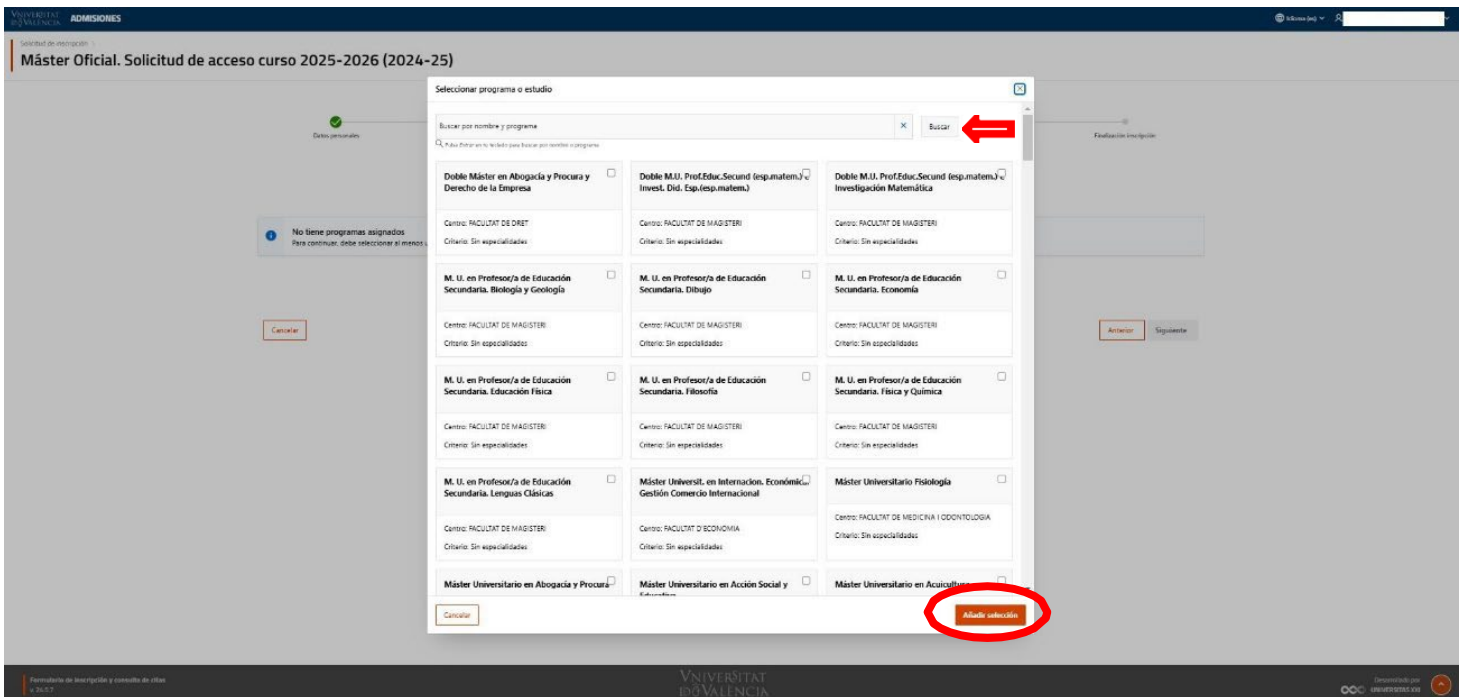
VNIVERSITAT DE VALÈNCIA ADMISIONES

Idioma (es)

Solicitud de inscripción

Máster Oficial. Solicitud de acceso curso 2025-2026 (2024-25)

Datos personales

Finalización inscripción

No tiene programas asignados
Para continuar, debe seleccionar al menos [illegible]

Cancelar

Anterior Siguiente

Seleccionar programa o estudio

Buscar por nombre y programa

Buscar

Pulsa Enter en tu teclado para buscar por nombre o programa

Doble Máster en Abogacía y Procura y Derecho de la Empresa
Centro: FACULTAT DE DRET
Criterio: Sin especialidades

Doble M.U. Prof.Educ.Secund (esp.matem.) Invest. Did. Esp.(esp.matem.)
Centro: FACULTAT DE MAGISTERI
Criterio: Sin especialidades

Doble M.U. Prof.Educ.Secund (esp.matem.) Investigación Matemática
Centro: FACULTAT DE MAGISTERI
Criterio: Sin especialidades

M. U. en Profesor/a de Educación Secundaria. Biología y Geología
Centro: FACULTAT DE MAGISTERI
Criterio: Sin especialidades

M. U. en Profesor/a de Educación Secundaria. Dibujo
Centro: FACULTAT DE MAGISTERI
Criterio: Sin especialidades

M. U. en Profesor/a de Educación Secundaria. Economía
Centro: FACULTAT DE MAGISTERI
Criterio: Sin especialidades

M. U. en Profesor/a de Educación Secundaria. Educación Física
Centro: FACULTAT DE MAGISTERI
Criterio: Sin especialidades

M. U. en Profesor/a de Educación Secundaria. Filosofía
Centro: FACULTAT DE MAGISTERI
Criterio: Sin especialidades

M. U. en Profesor/a de Educación Secundaria. Física y Química
Centro: FACULTAT DE MAGISTERI
Criterio: Sin especialidades

M. U. en Profesor/a de Educación Secundaria. Lenguas Clásicas
Centro: FACULTAT DE MAGISTERI
Criterio: Sin especialidades

Máster Universit. en Internacion. Económic. Gestión Comercio Internacional
Centro: FACULTAT D'ECONOMIA
Criterio: Sin especialidades

Máster Universitario Fisiología
Centro: FACULTAT DE MEDICINA I ODONTOLOGIA
Criterio: Sin especialidades

Máster Universitario en Abogacía y Procura

Máster Universitario en Acción Social y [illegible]

Máster Universitario en Acuicultura

Cancelar

Añadir selección

Formulario de inscripción y consulta de citas
v. 24.5.7

VNIVERSITAT DE VALÈNCIA

Desarrollado por
UNIVERSITAS XXI